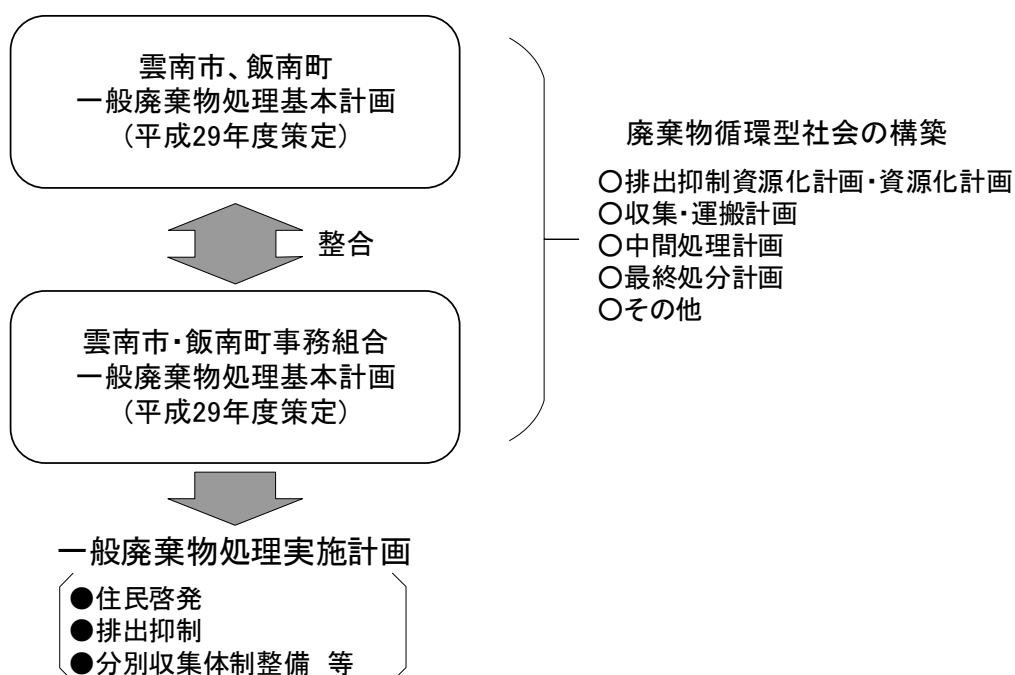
雲南市、飯南町
一般廃棄物処理基本計画
（平成29年度策定）

整合

雲南市・飯南町事務組合
一般廃棄物処理基本計画
（平成29年度策定）

廃棄物循環型社会の構築

○排出抑制資源化計画・資源化計画
○収集・運搬計画
○中間処理計画
○最終処分計画
○その他

一般廃棄物処理実施計画

●住民啓発
●排出抑制
●分別収集体制整備 等